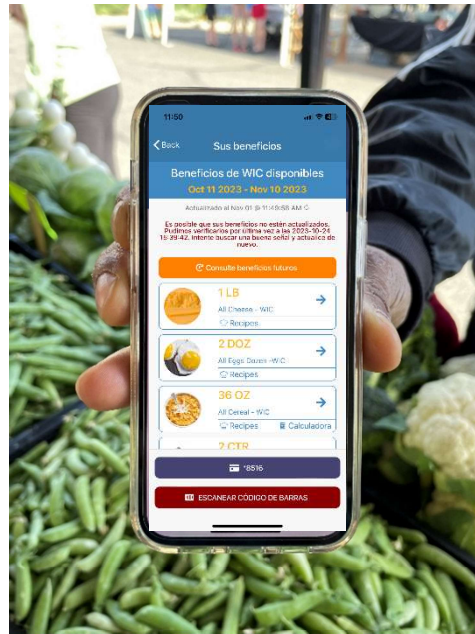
11:50

Back

Sus beneficios

Beneficios de WIC disponibles

Oct 11 2023 - Nov 10 2023

Actualizado al Nov 01 @ 11:49:58 AM

Es posible que sus beneficios no estén actualizados. Pudimos verificarlos por última vez a las 2023-10-24 15:39:42. Intente buscar una buena señal y actualice de nuevo.

Consulte beneficios futuros

1 LB
All Cheese - WIC
Recipes

2 DOZ
All Eggs Dozen -WIC
Recipes

36 OZ
All Cereal - WIC
Recipes
Calculadora

2 CTR

*8516

ESCANEAR CÓDIGO DE BARRAS